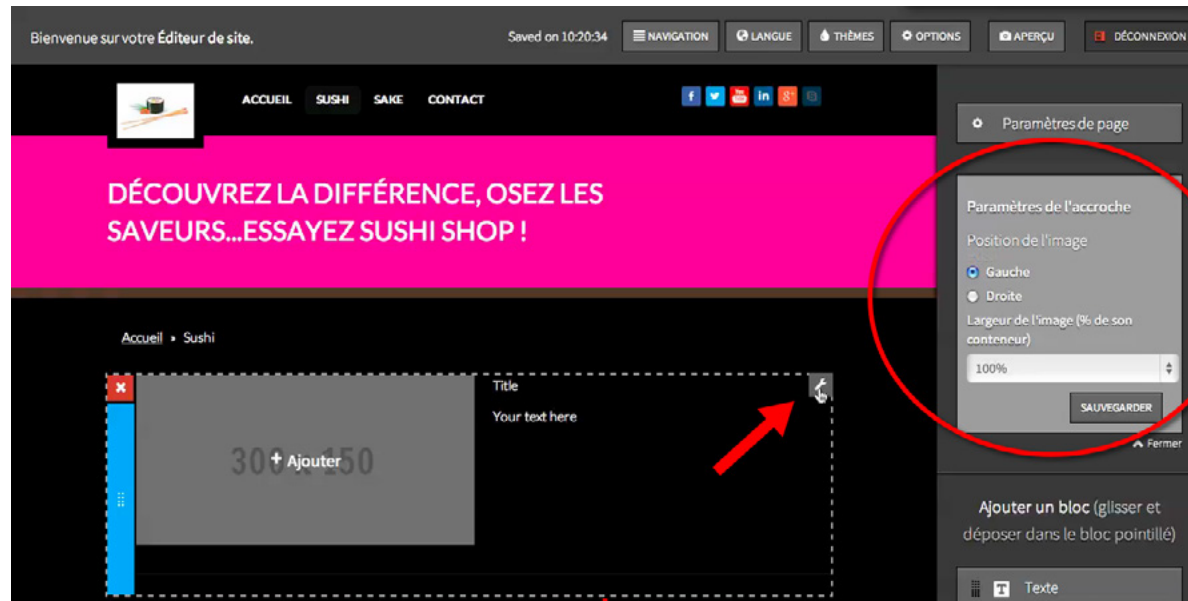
Bienvenue sur votre Éditeur de site.

Saved on 10:20:34

NAVIGATION

LANGUE

THÈMES

OPTIONS

APERÇU

DÉCONNEXION

ACCUEIL SUSHI SAKE CONTACT

DÉCOUVREZ LA DIFFÉRENCE, OSEZ LES SAVEURS...ESSAYEZ SUSHI SHOP !

Accueil » Sushi

300 x 150

+ Ajouter

Title

Your text here

Paramètres de page

Paramètres de l'accroche

Position de l'image

Gauche

Droite

Largeur de l'image (% de son conteneur)

100%

SAUVEGARDER

Fermer

Ajouter un bloc (glisser et déposer dans le bloc pointillé)

Texte